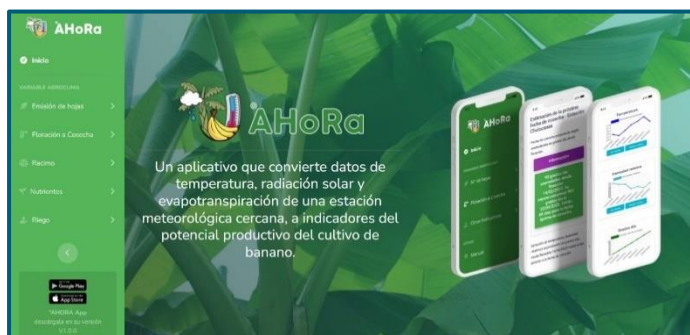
AHoRa

Inicio

VARIABLE AGRÍCOLA

Emisión de hojas

Floración a Cosecha

Racimo

Nutrientes

Riego

Google Play
App Store

"AHORA App descárgala en su versión V1.0.0

AHoRa

Un aplicativo que convierte datos de temperatura, radiación solar y evapotranspiración de una estación meteorológica cercana, a indicadores del potencial productivo del cultivo de banano.

AHoRa

Inicio

Estimación de la próxima fecha de cosecha - Estación Chinandega

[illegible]